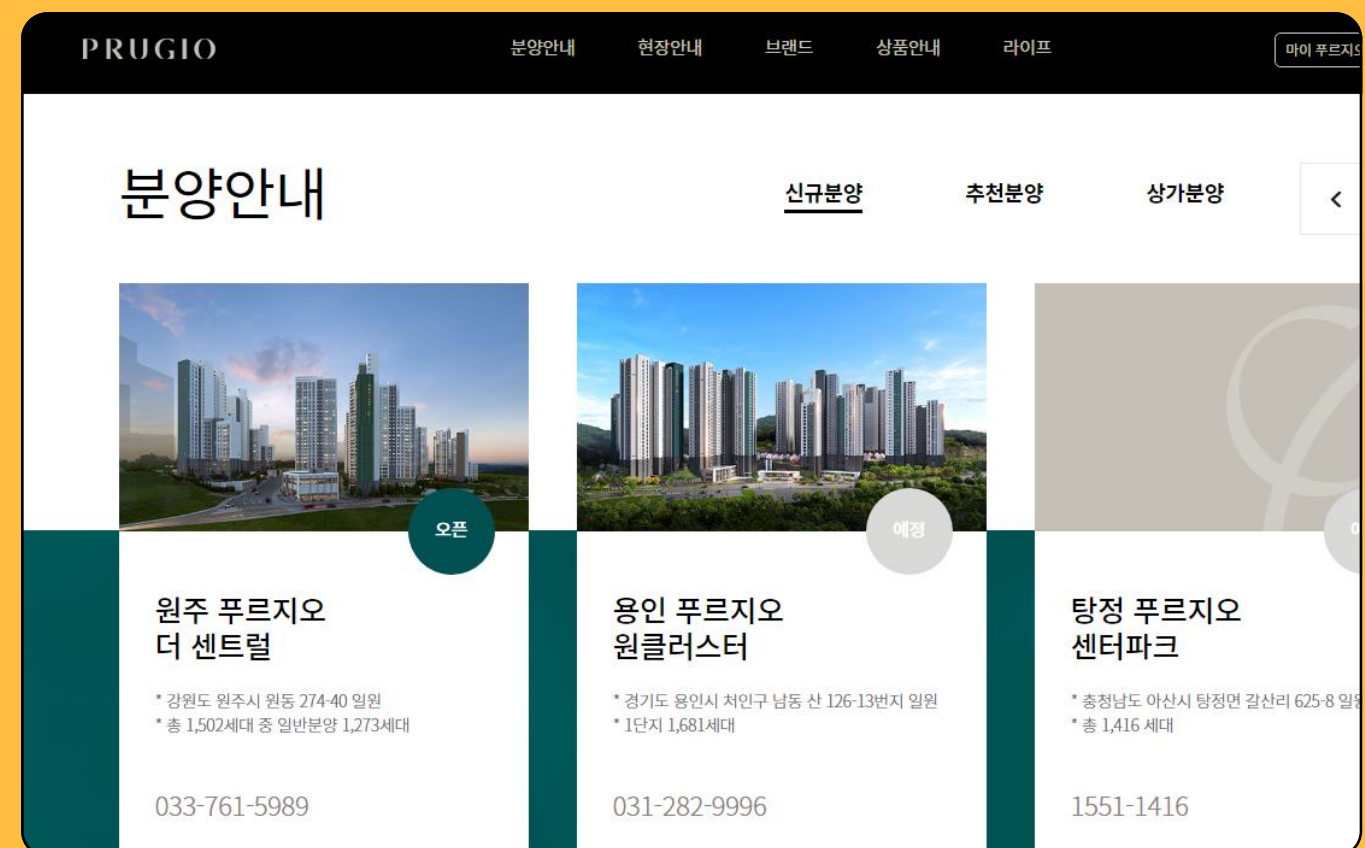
PRUGIO

분양안내 현장안내 브랜드 상품안내 라이프

마이 푸르지오

분양안내

신규분양 추천분양 상가분양

<

오픈

원주 푸르지오 더 센트럴

* 강원도 원주시 원동 274-40 일원
* 총 1,502세대 중 일반분양 1,273세대

033-761-5989

예정

용인 푸르지오 원클러스터

* 경기도 용인시 처인구 남동 산 126-13번지 일원
* 1단지 1,681세대

031-282-9996

탕정 푸르지오 센터파크

* 충청남도 아산시 탕정면 갈산리 625-8 일원
* 총 1,416 세대

1551-1416